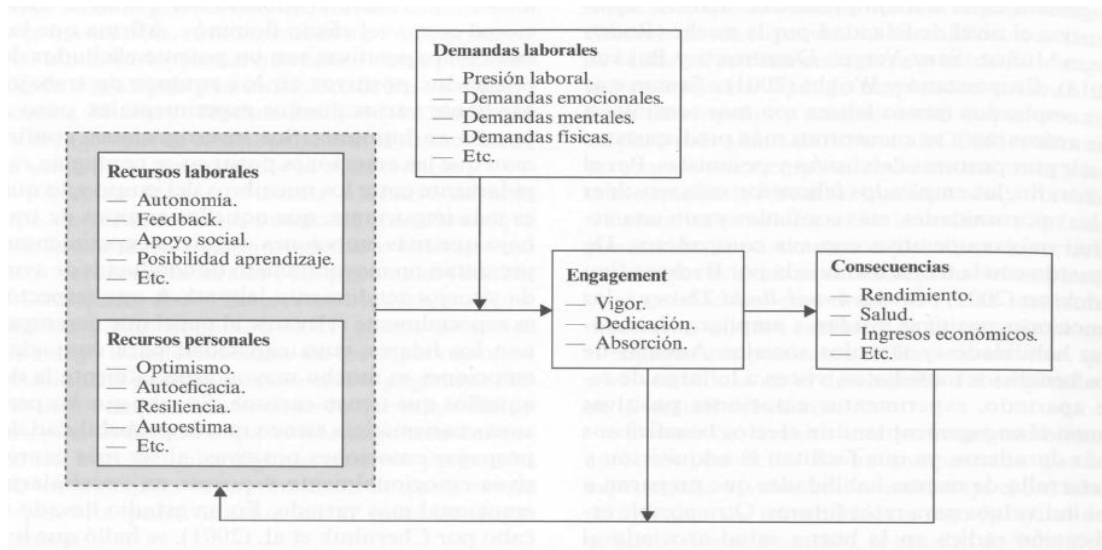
Demandas laborales
— Presión laboral.
— Demandas emocionales.
— Demandas mentales.
— Demandas físicas.
— Etc.

Recursos laborales
— Autonomía.
— Feedback.
— Apoyo social.
— Posibilidad aprendizaje.
— Etc.

Recursos personales
— Optimismo.
— Autoeficacia.
— Resiliencia.
— Autoestima.
— Etc.

Engagement
— Vigor.
— Dedicación.
— Absorción.

Consecuencias
— Rendimiento.
— Salud.
— Ingresos económicos.
— Etc.